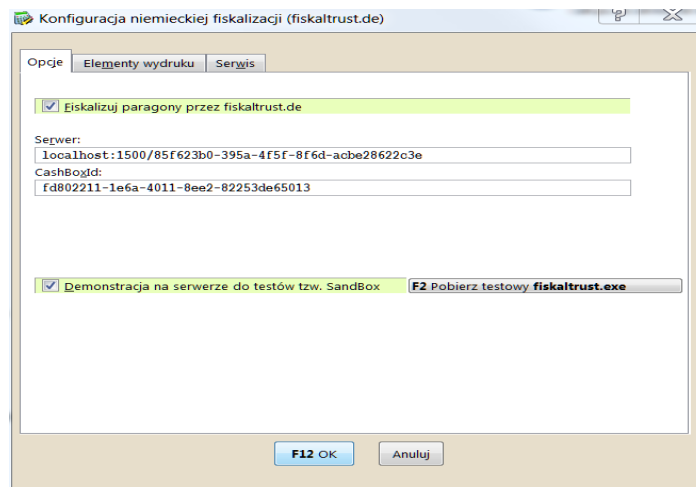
Konfiguracja niemieckiej fiskalizacji (fiskaltrust.de)

Opcje | Elementy wydruku | Serwis

Fiskalizuj paragony przez fiskaltrust.de

Serwer:
localhost:1500/85f623b0-395a-4f5f-8f6d-acbe28622c3e
CashBoxId:
fd802211-1e6a-4011-8ee2-82253de65013

Demonstracja na serwerze do testów tzw. SandBox

F2 Pobierz testowy fiskaltrust.exe

F12 OK

Anuluj